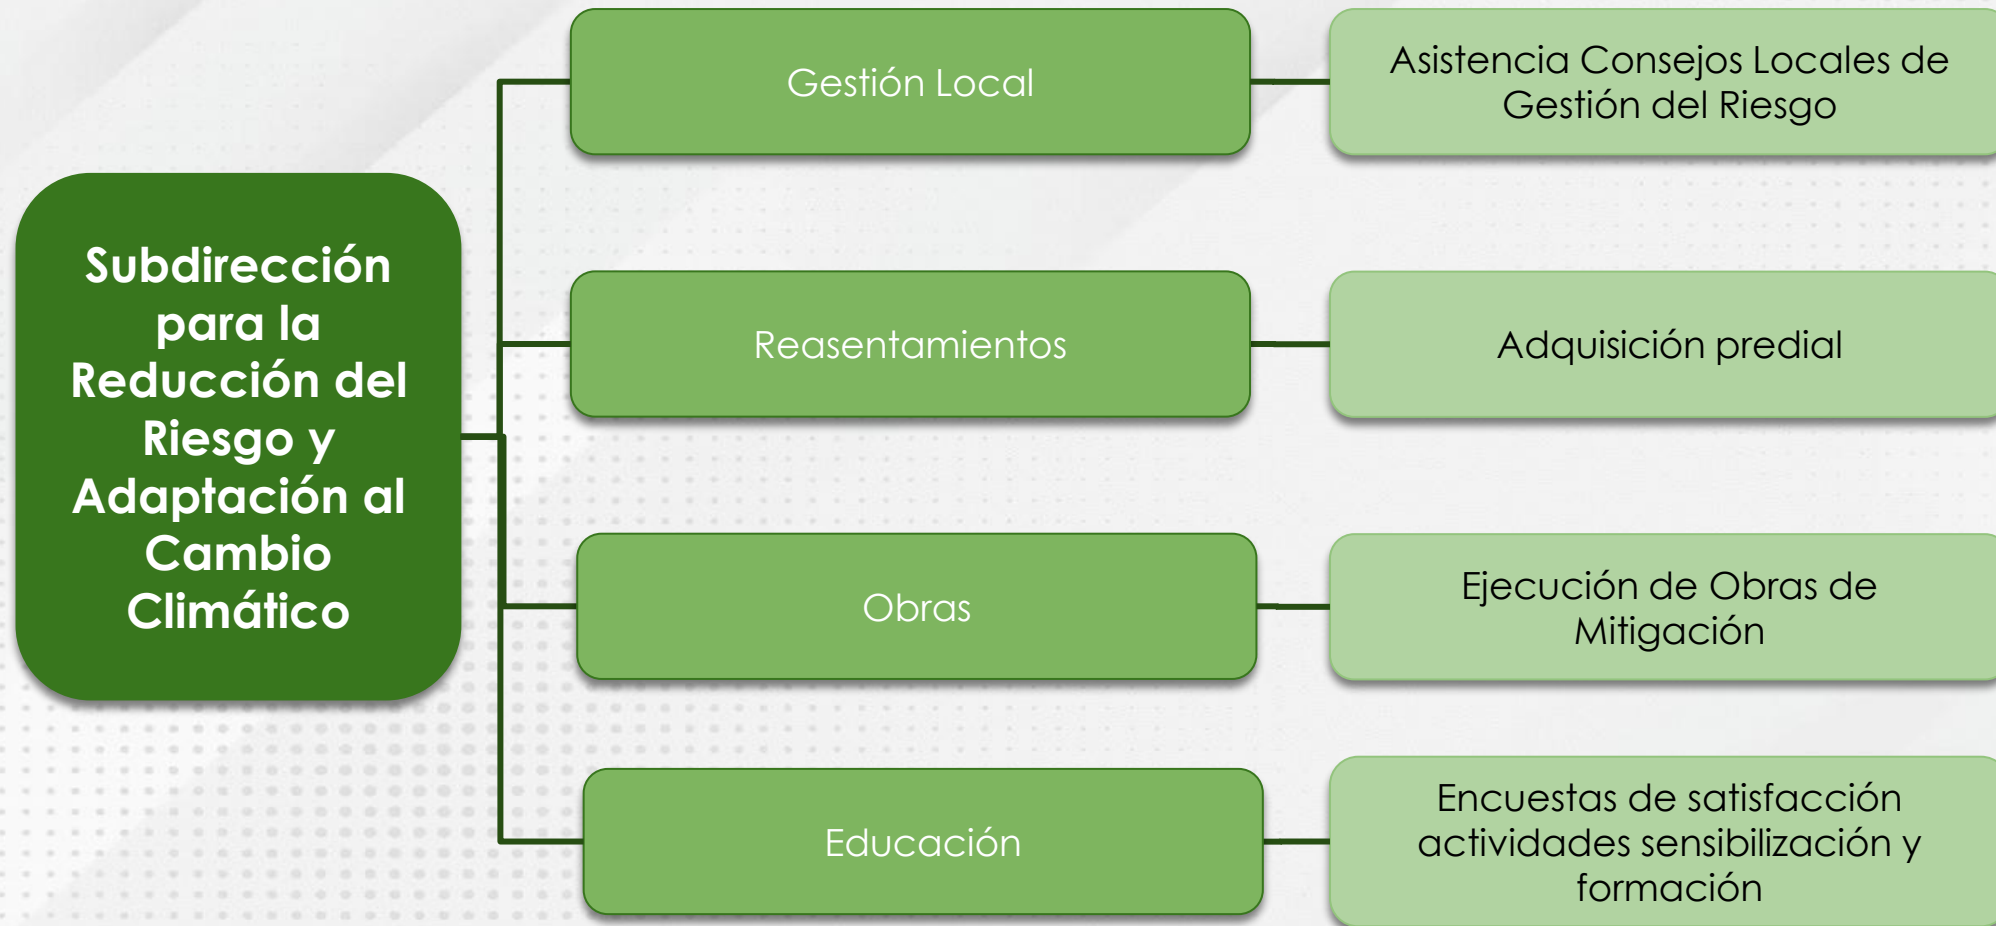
Subdirección para la Reducción del Riesgo y Adaptación al Cambio Climático

Gestión Local

Asistencia Consejos Locales de Gestión del Riesgo

Reasentamientos

Adquisición predial

Obras

Ejecución de Obras de Mitigación

Educación

Encuestas de satisfacción actividades sensibilización y formación